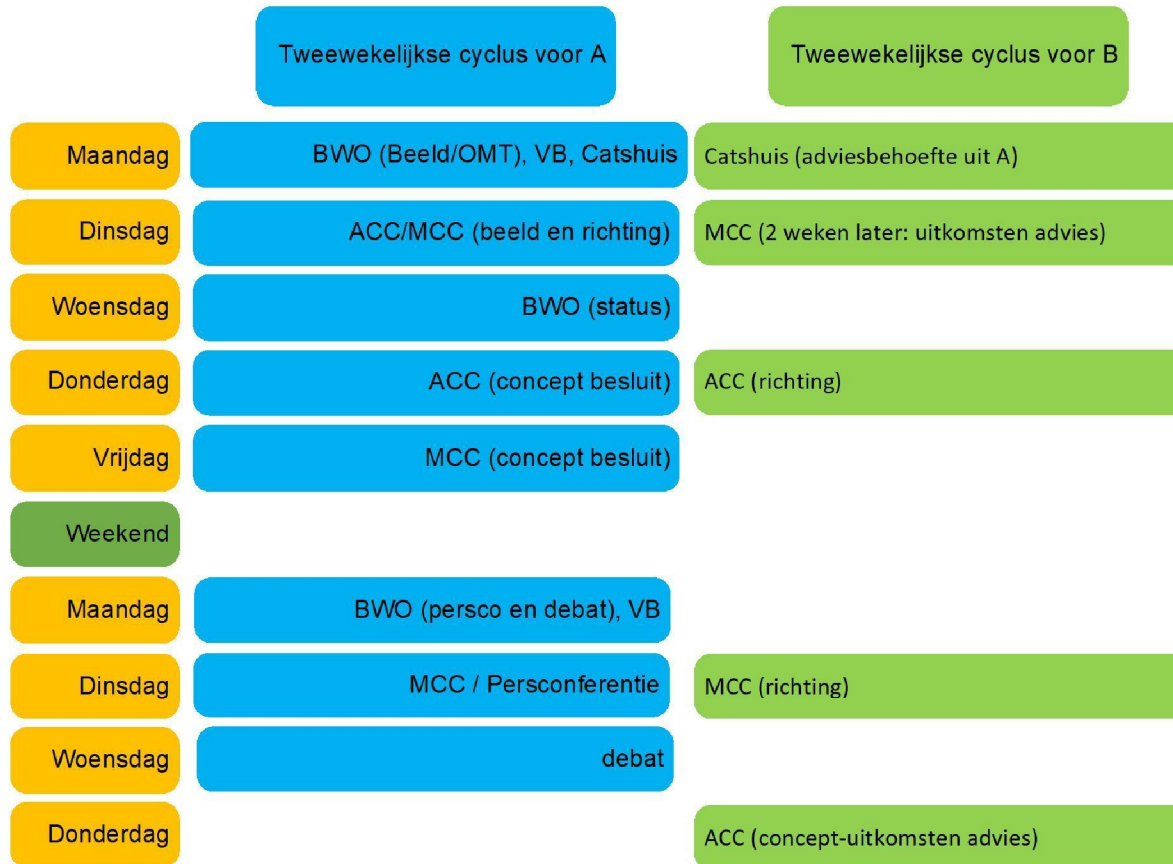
| | Tweewekelijkse cyclus voor A | Tweewekelijkse cyclus voor B |
|---|---|---|
| Maandag | BWO (Beeld/OMT), VB, Catshuis | Catshuis (adviesbehoefte uit A) |
| Dinsdag | ACC/MCC (beeld en richting) | MCC (2 weken later: uitkomsten advies) |
| Woensdag | BWO (status) | |
| Donderdag | ACC (concept besluit) | ACC (richting) |
| Vrijdag | MCC (concept besluit) | |
| Weekend | | |
| Maandag | BWO (persco en debat), VB | |
| Dinsdag | MCC / Persconferentie | MCC (richting) |
| Woensdag | debat | |
| Donderdag | | ACC (concept-uitkomsten advies) |